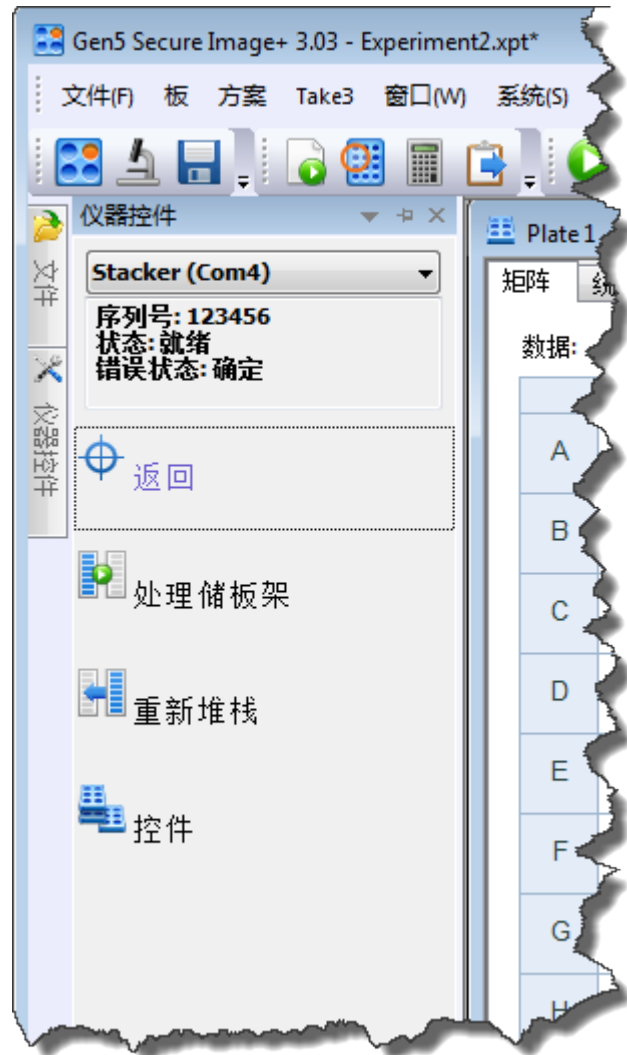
Gen5 Secure Image+ 3.03 - Experiment2.xpt*

文件(F) 板 方案 Take3 窗口(W) 系统(S)

仪器控件

文件

仪器控件

Stacker (Com4)

序列号: 123456
状态: 就绪
错误状态: 确定

返回

处理储板架

重新堆栈

控件

Plate 1

矩阵 统

数据:

A
B
C
D
E
F
G
H